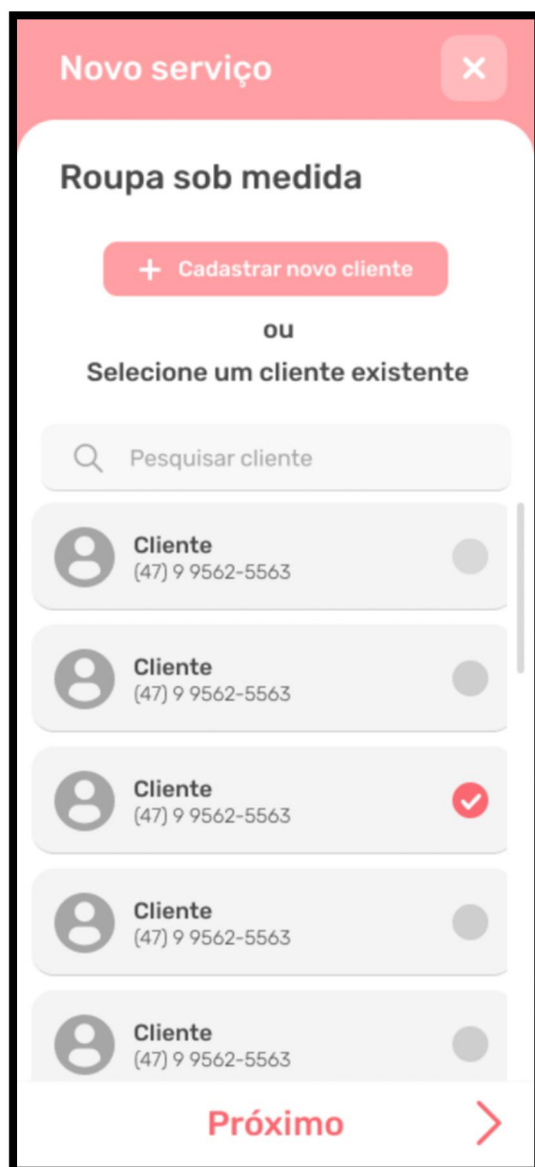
Novo serviço

Roupa sob medida

+ Cadastrar novo cliente

ou

Selecione um cliente existente

Pesquisar cliente

Cliente
(47) 9 9562-5563

Cliente
(47) 9 9562-5563

Cliente
(47) 9 9562-5563

Cliente
(47) 9 9562-5563

Cliente
(47) 9 9562-5563

Próximo